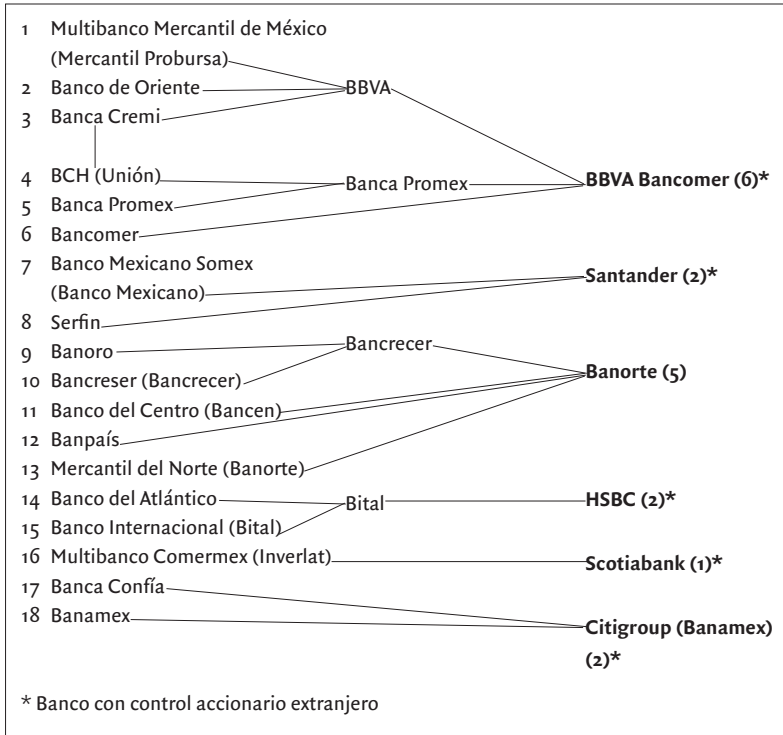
1 Multibanco Mercantil de México (Mercantil Probursa)
2 Banco de Oriente
3 Banca Cremi
4 BCH (Unión)
5 Banca Promex
6 Bancomer
7 Banco Mexicano Somex (Banco Mexicano)
8 Serfin
9 Banoro
10 Bancreser (Bancrecer)
11 Banco del Centro (Bancen)
12 Banpaís
13 Mercantil del Norte (Banorte)
14 Banco del Atlántico
15 Banco Internacional (Bital)
16 Multibanco Comermex (Inverlat)
17 Banca Confía
18 Banamex

BBVA

Banca Promex

Bancrecer

Bital

**BBVA Bancomer (6)***

**Santander (2)***

**Banorte (5)**

**HSBC (2)***

**Scotiabank (1)***

**Citigroup (Banamex) (2)***

* Banco con control accionario extranjero